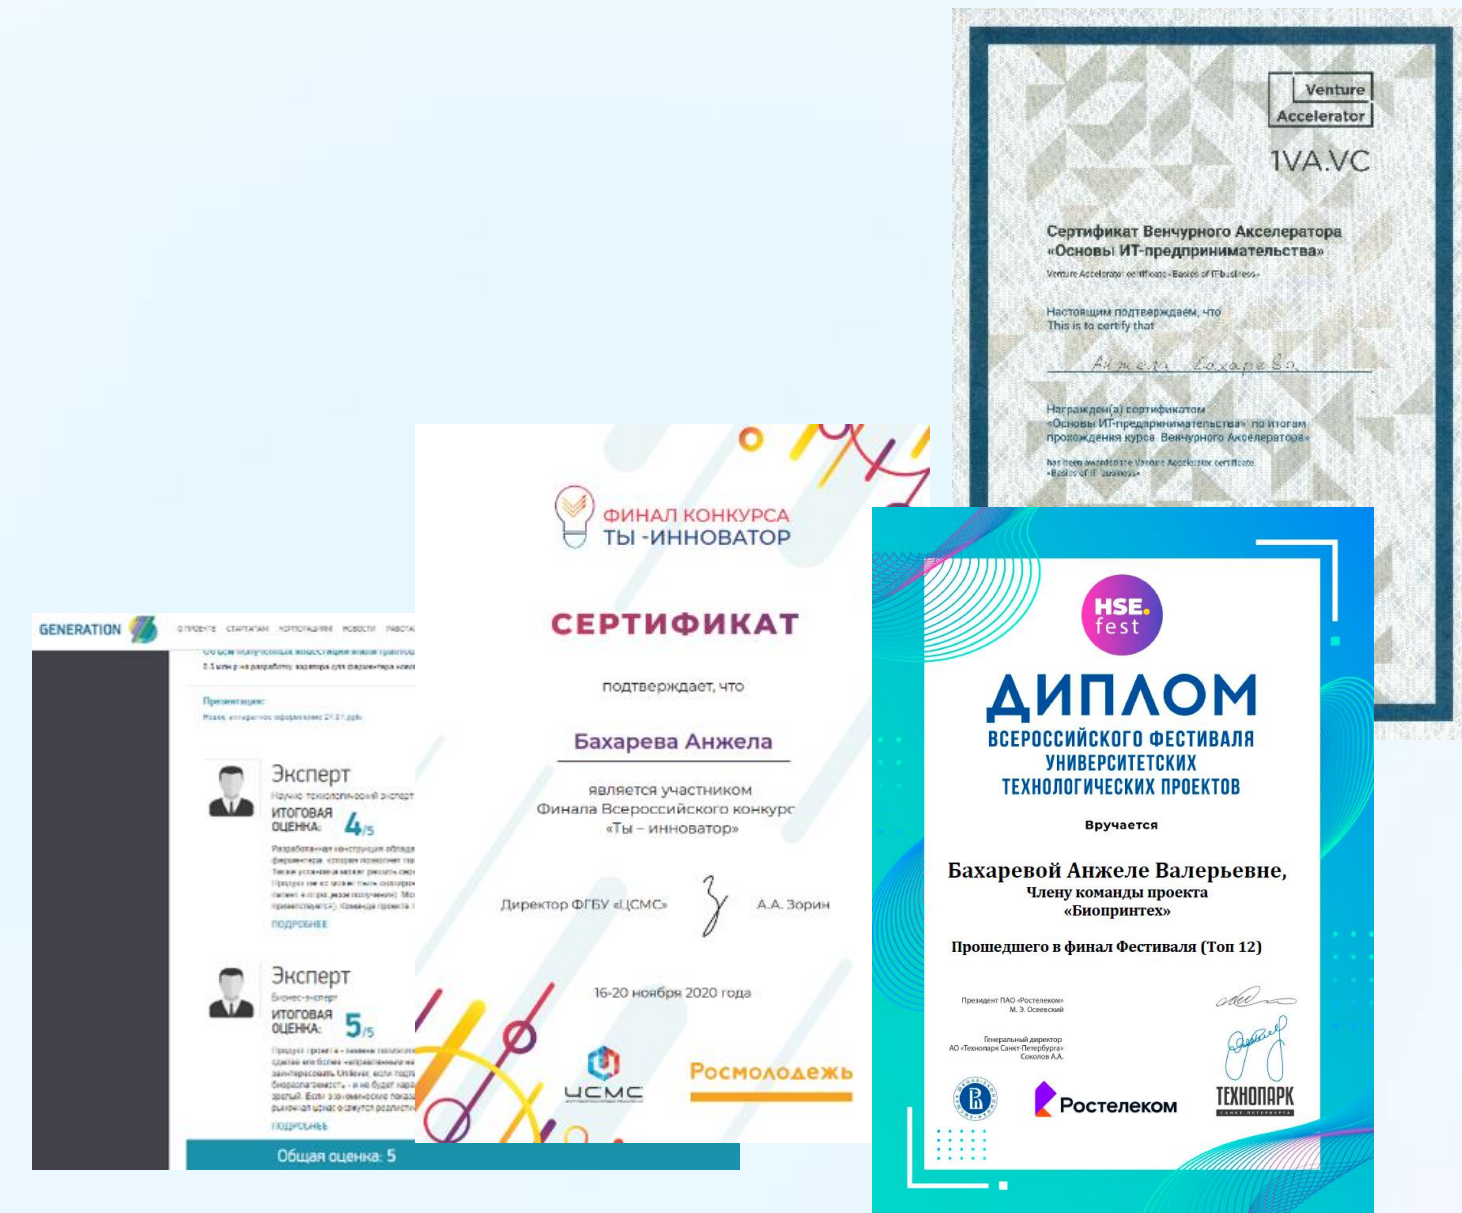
Venture Accelerator
1VA.VC

Сертификат Венчурного Акселератора «Основы ИТ-предпринимательства»
Venture Accelerator certificate «Basics of IT business»

Настоящим подтверждаем, что
This is to certify that

Анжела Бахарева

Награжден(а) сертификатом «Основы ИТ-предпринимательства» по итогам прохождения курса Венчурного Акселератора
has been awarded the Venture Accelerator certificate «Basics of IT business»

GENERATION О ПРОЕКТЕ СТАРТАПАМ КОРПОРАЦИЯМ НОВОСТИ РАБОТА

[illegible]

Презентация:
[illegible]

Эксперт
Научно-технологический эксперт
ИТОГОВАЯ ОЦЕНКА: 4/5
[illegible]
ПОДРОБНЕЕ

Эксперт
Бизнес-эксперт
ИТОГОВАЯ ОЦЕНКА: 5/5
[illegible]
ПОДРОБНЕЕ

Общая оценка: 5

ФИНАЛ КОНКУРСА ТЫ -ИННОВАТОР

СЕРТИФИКАТ

подтверждает, что

Бахарева Анжела

является участником Финала Всероссийского конкурс «Ты – инноватор»

Директор ФГБУ «ЦСМС» А.А. Зорин

16-20 ноября 2020 года

ЦСМС
Росмолодежь

HSE. fest

ДИПЛОМ
ВСЕРОССИЙСКОГО ФЕСТИВАЛЯ УНИВЕРСИТЕТСКИХ ТЕХНОЛОГИЧЕСКИХ ПРОЕКТОВ

Вручается

Бахаревой Анжеле Валерьевне,
Члену команды проекта «Биопринтех»

Прошедшего в финал Фестиваля (Топ 12)

Президент ПАО «Ростелеком» М. Э. Осеевский

Генеральный директор АО «Технопарк Санкт-Петербурга» Соколов А.А.

Ростелеком
ТЕХНОПАРК САНКТ-ПЕТЕРБУРГ